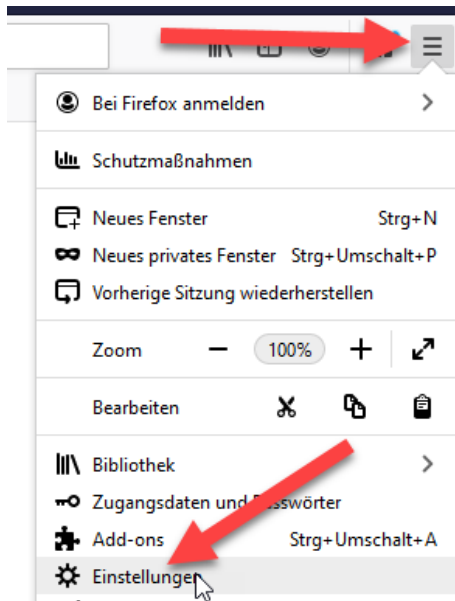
Bei Firefox anmelden

Schutzmaßnahmen

Neues Fenster Strg+N
Neues privates Fenster Strg+Umschalt+P
Vorherige Sitzung wiederherstellen

Zoom — 100% +

Bearbeiten

Bibliothek
Zugangsdaten und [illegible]sswörter
Add-ons Strg+Umschalt+A
Einstellungen